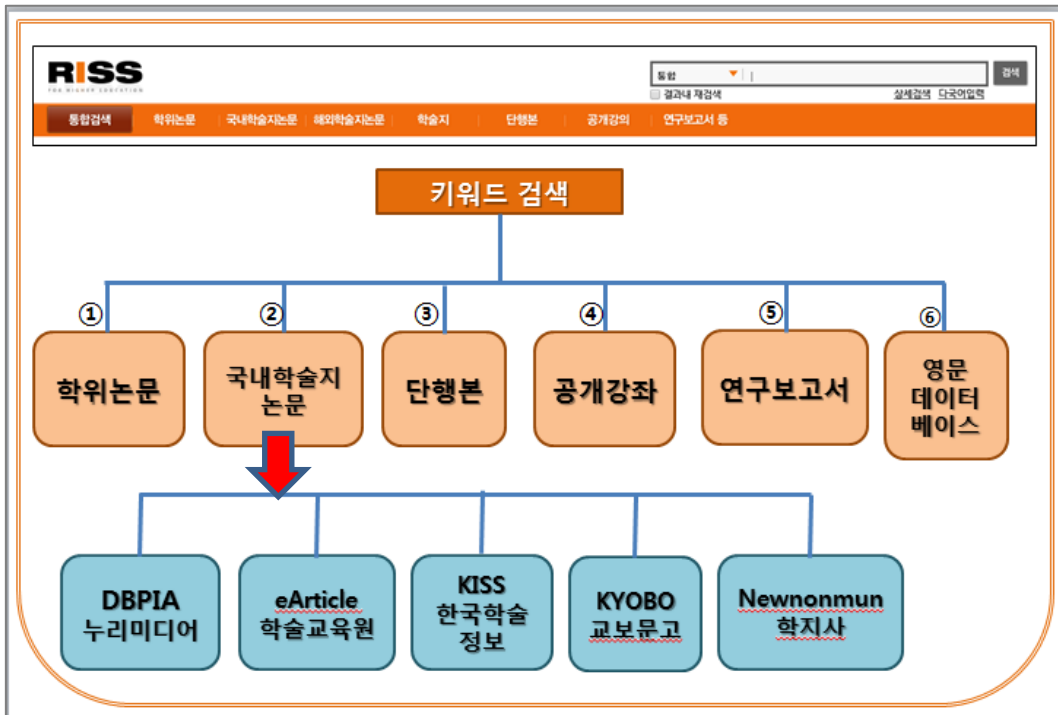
RISS
FOR HIGHER EDUCATION

통합
결과내 재검색
검색
상세검색 다국어입력

통합검색 학위논문 국내학술지논문 해외학술지논문 학술지 단행본 공개강의 연구보고서 등

키워드 검색

①
학위논문

②
국내학술지 논문

③
단행본

④
공개강좌

⑤
연구보고서

⑥
영문 데이터 베이스

DBPIA 누리미디어

eArticle 학술교육원

KISS 한국학술 정보

KYOBO 교보문고

Newnonmun 학지사